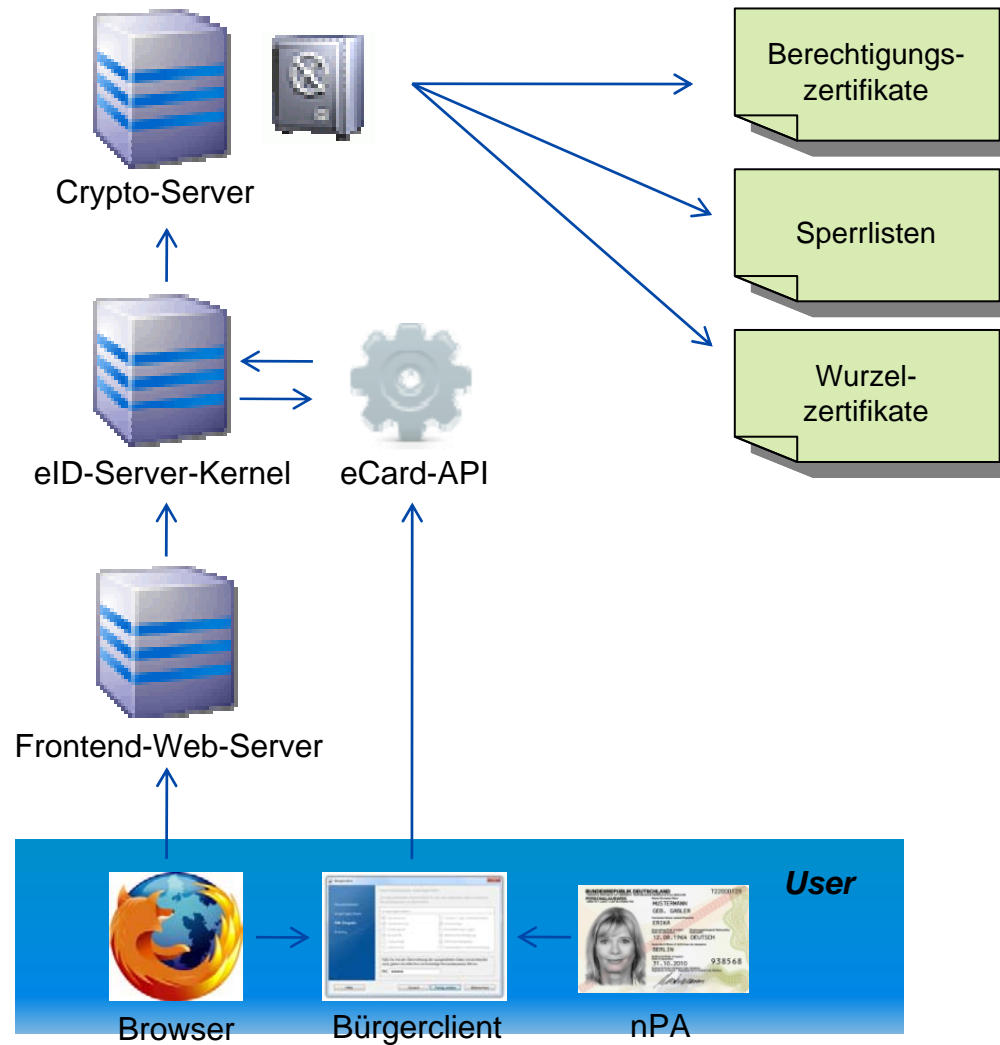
Crypto-Server

Berechtigungszertifikate

Sperrlisten

Wurzelzertifikate

eID-Server-Kernel

eCard-API

Frontend-Web-Server

User

BUNDESREPUBLIK DEUTSCHLAND
PERSONALAUSWEIS
T22000129
MUSTERMANN
GEB. GABLER
ERIKA
12.08.1964 DEUTSCH
BERLIN
31.10.2010
938568

Browser

Bürgerclient

nPA